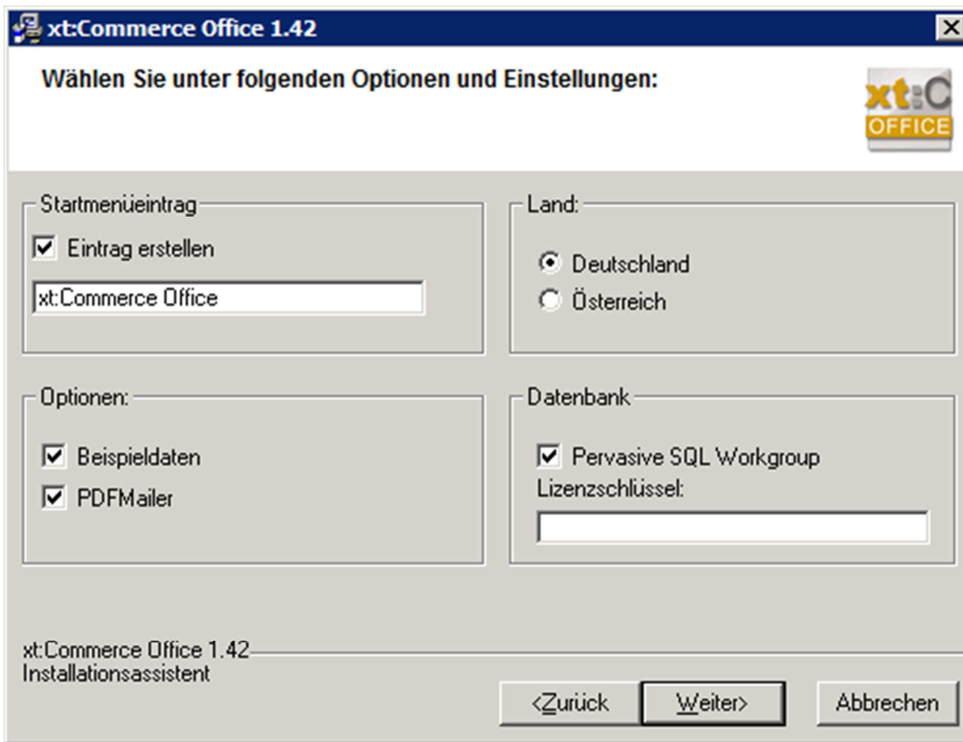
xt:Commerce Office 1.42

Wählen Sie unter folgenden Optionen und Einstellungen:

xt:C OFFICE

Startmenüeintrag

Eintrag erstellen

xt:Commerce Office

Land:

Deutschland

Österreich

Optionen:

Beispieldaten

PDFMailer

Datenbank

Pervasive SQL Workgroup

Lizenzschlüssel:

xt:Commerce Office 1.42
Installationsassistent

<Zurück

Weiter>

Abbrechen